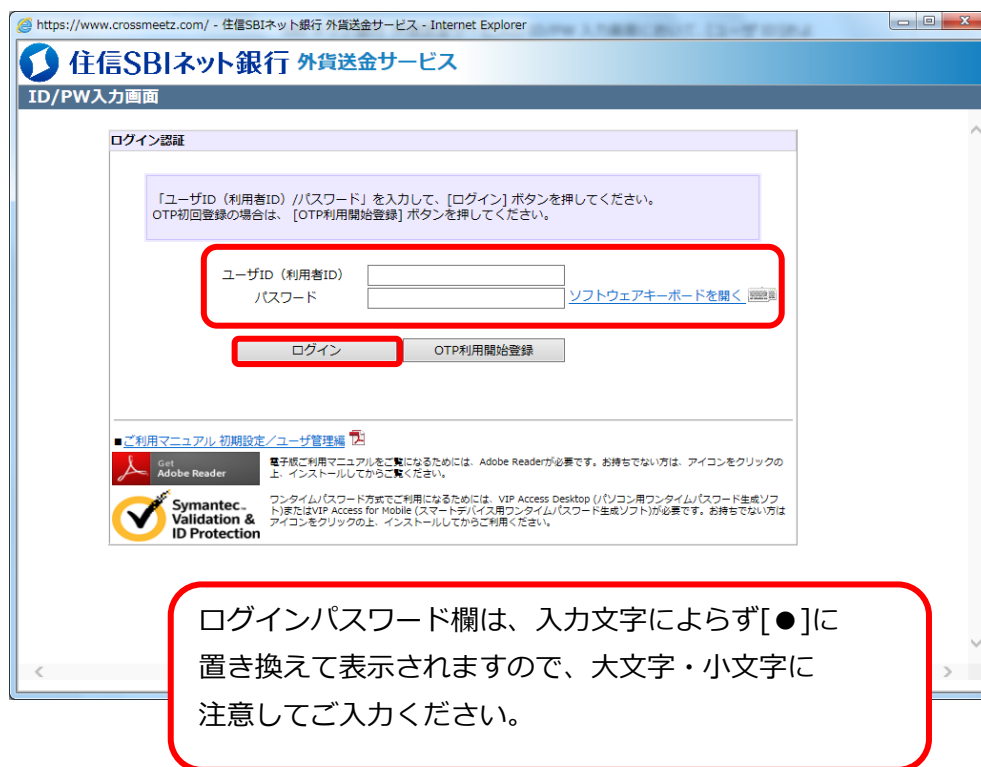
https://www.crossmeetz.com/ - 住信SBIネット銀行 外貨送金サービス - Internet Explorer

住信SBIネット銀行 外貨送金サービス

ID/PW入力画面

ログイン認証

「ユーザID（利用者ID）/パスワード」を入力して、[ログイン] ボタンを押してください。
OTP初回登録の場合は、[OTP利用開始登録] ボタンを押してください。

ユーザID（利用者ID）
パスワード
ソフトウェアキーボードを開く

ログイン
OTP利用開始登録

■ご利用マニュアル 初期設定／ユーザ管理編

Get Adobe Reader
電子版ご利用マニュアルをご覧になるためには、Adobe Readerが必要です。お持ちでない方は、アイコンをクリックの上、インストールしてからご覧ください。

Symantec. Validation & ID Protection
ワンタイムパスワード方式でご利用になるためには、VIP Access Desktop (パソコン用ワンタイムパスワード生成ソフト)またはVIP Access for Mobile (スマートデバイス用ワンタイムパスワード生成ソフト)が必要です。お持ちでない方はアイコンをクリックの上、インストールしてからご利用ください。

ログインパスワード欄は、入力文字によらず[●]に置き換えて表示されますので、大文字・小文字に注意してご入力ください。